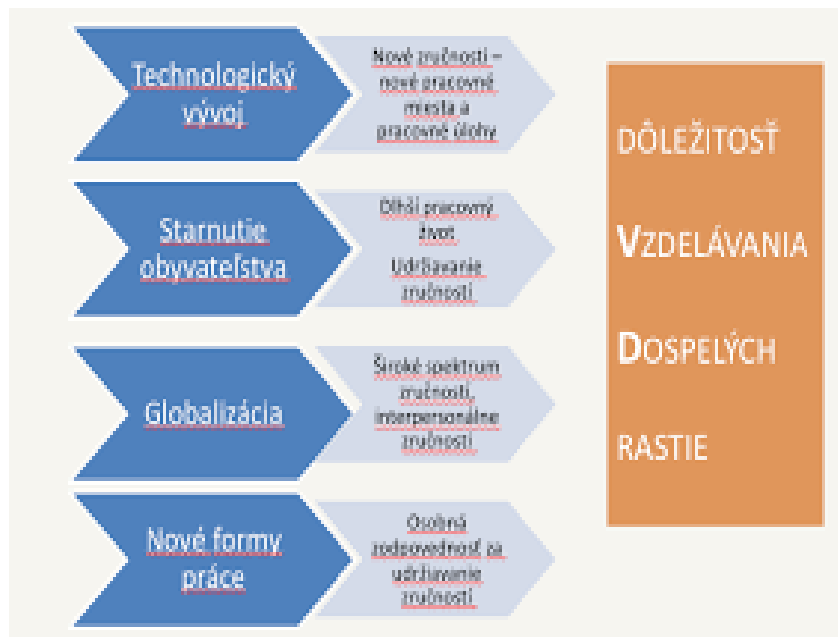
Technologický vývoj

Nové zručnosti – nové pracovné miesta a pracovné úlohy

Starnutie obyvateľstva

Dlhší pracovný život

Udržiavanie zručností

Globalizácia

Široké spektrum zručností, interpersonálne zručnosti

Nové formy práce

Osobná zodpovednosť za udržiavanie zručností

DÔLEŽITOSŤ VZDELÁVANIA DOSPELÝCH RASTIE